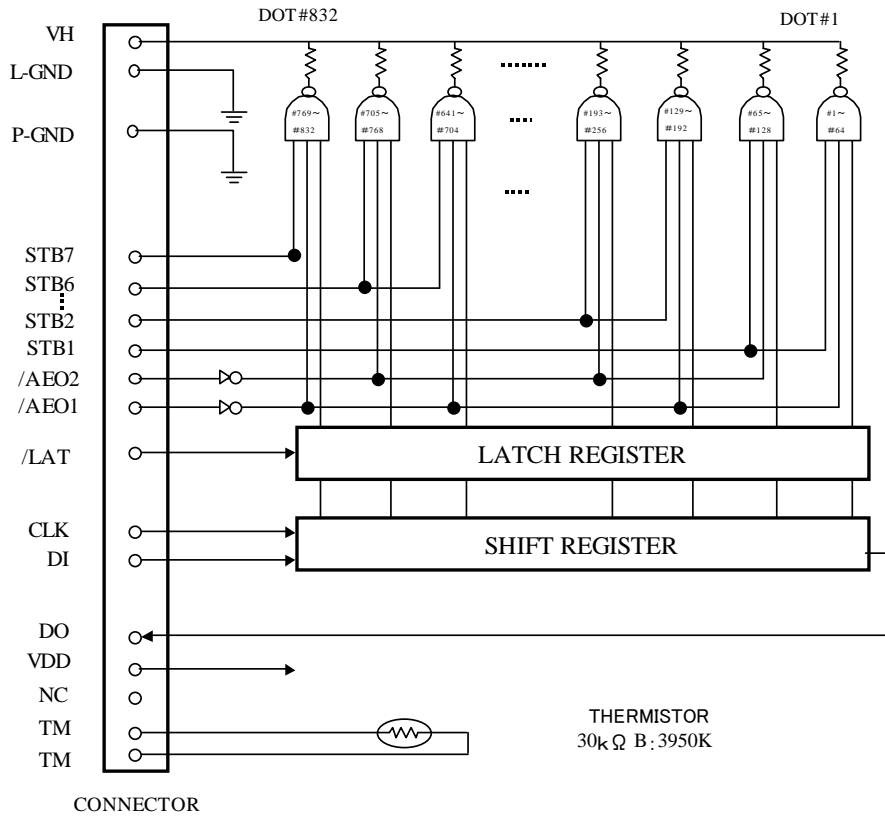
DOT#832

DOT#1

VH

L-GND

P-GND

#769~ #832

#705~ #768

#641~ #704

#193~ #256

#129~ #192

#65~ #128

#1~ #64

STB7

STB6

STB2

STB1

/AEO2

/AEO1

/LAT

LATCH REGISTER

CLK

DI

SHIFT REGISTER

DO

VDD

NC

TM

TM

THERMISTOR
30kΩ B:3950K

CONNECTOR